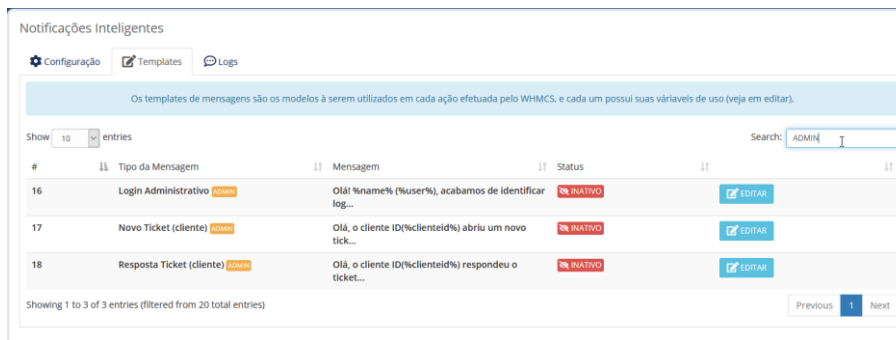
Notificações Inteligentes

Configuração Templates Logs

Os templates de mensagens são os modelos à serem utilizados em cada ação efetuada pelo WHMCS, e cada um possui suas váriaveis de uso (veja em editar).

Show 10 entries

Search: ADMIN

| # | Tipo da Mensagem | Mensagem | Status | |
|---|---|---|---|---|
| 16 | Login Administrativo ADMIN | Olá! %name% (%user%), acabamos de identificar log... | INATIVO | EDITAR |
| 17 | Novo Ticket (cliente) ADMIN | Olá, o cliente ID(%clienteid%) abriu um novo tick... | INATIVO | EDITAR |
| 18 | Resposta Ticket (cliente) ADMIN | Olá, o cliente ID(%clienteid%) respondeu o ticket... | INATIVO | EDITAR |

Showing 1 to 3 of 3 entries (filtered from 20 total entries)

Previous 1 Next